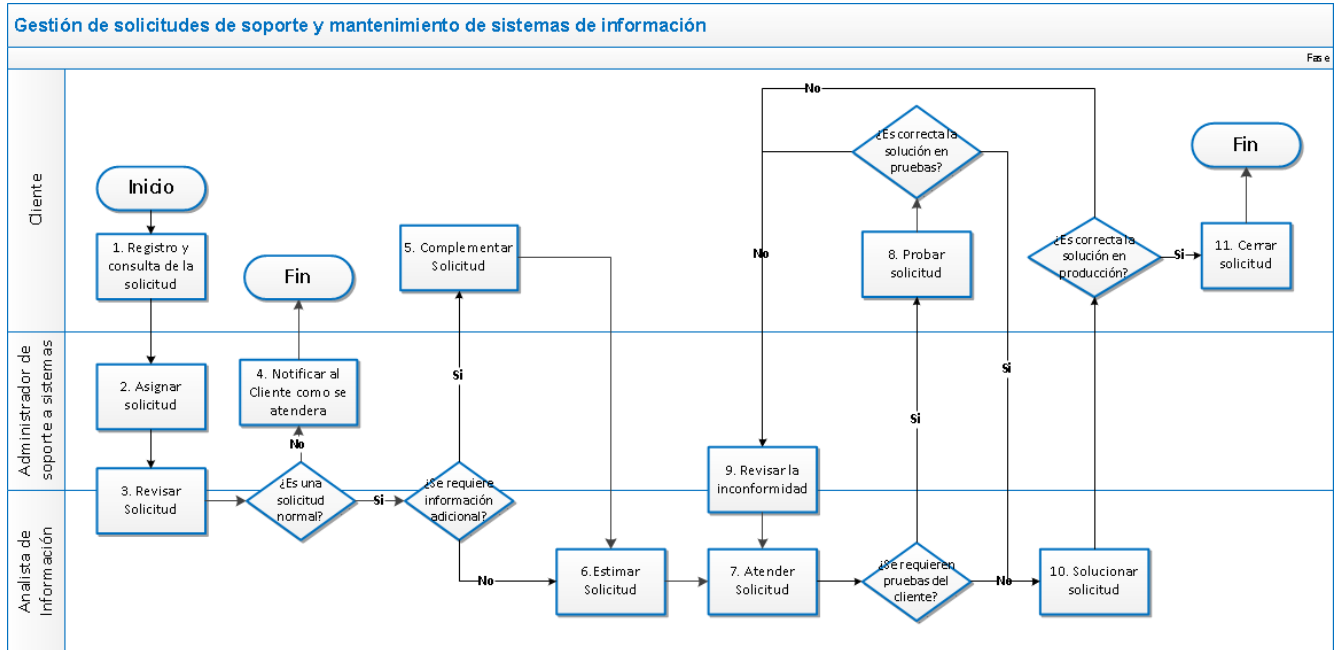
Gestión de solicitudes de soporte y mantenimiento de sistemas de información

Fase

Cliente

Administrador de soporte a sistemas

Analista de Información

Inicio

1. Registro y consulta de la solicitud

2. Asignar solicitud

3. Revisar Solicitud

¿Es una solicitud normal?

No

4. Notificar al Cliente como se atendera

Fin

Si

¿Se requiere información adicional?

Si

5. Complementar Solicitud

No

6. Estimar Solicitud

7. Atender Solicitud

¿Se requieren pruebas del cliente?

Si

8. Probar solicitud

¿Es correcta la solución en pruebas?

No

No

9. Revisar la inconformidad

Si

No

10. Solucionar solicitud

¿Es correcta la solución en producción?

Si

11. Cerrar solicitud

Fin